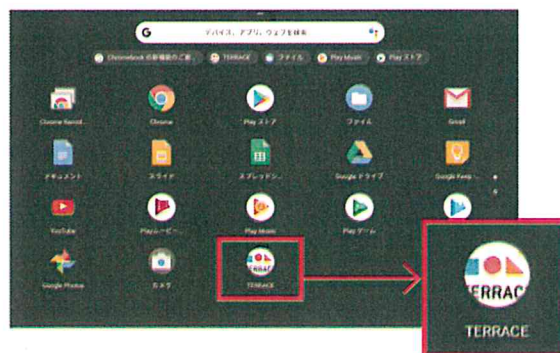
デバイス、アプリ、ウェブを検索

Chromebook の新機能のご紹... TERRACE ファイル Play Music Play ストア

Chrome Recovd... Chrome Play ストア ファイル Gmail

ドキュメント スライド スプレッドシ... Google ドライブ Google Keep...

YouTube Play ムービー... Play Music Play ゲーム

Google Photos カメラ TERRACE

TERRACE

TERRACE